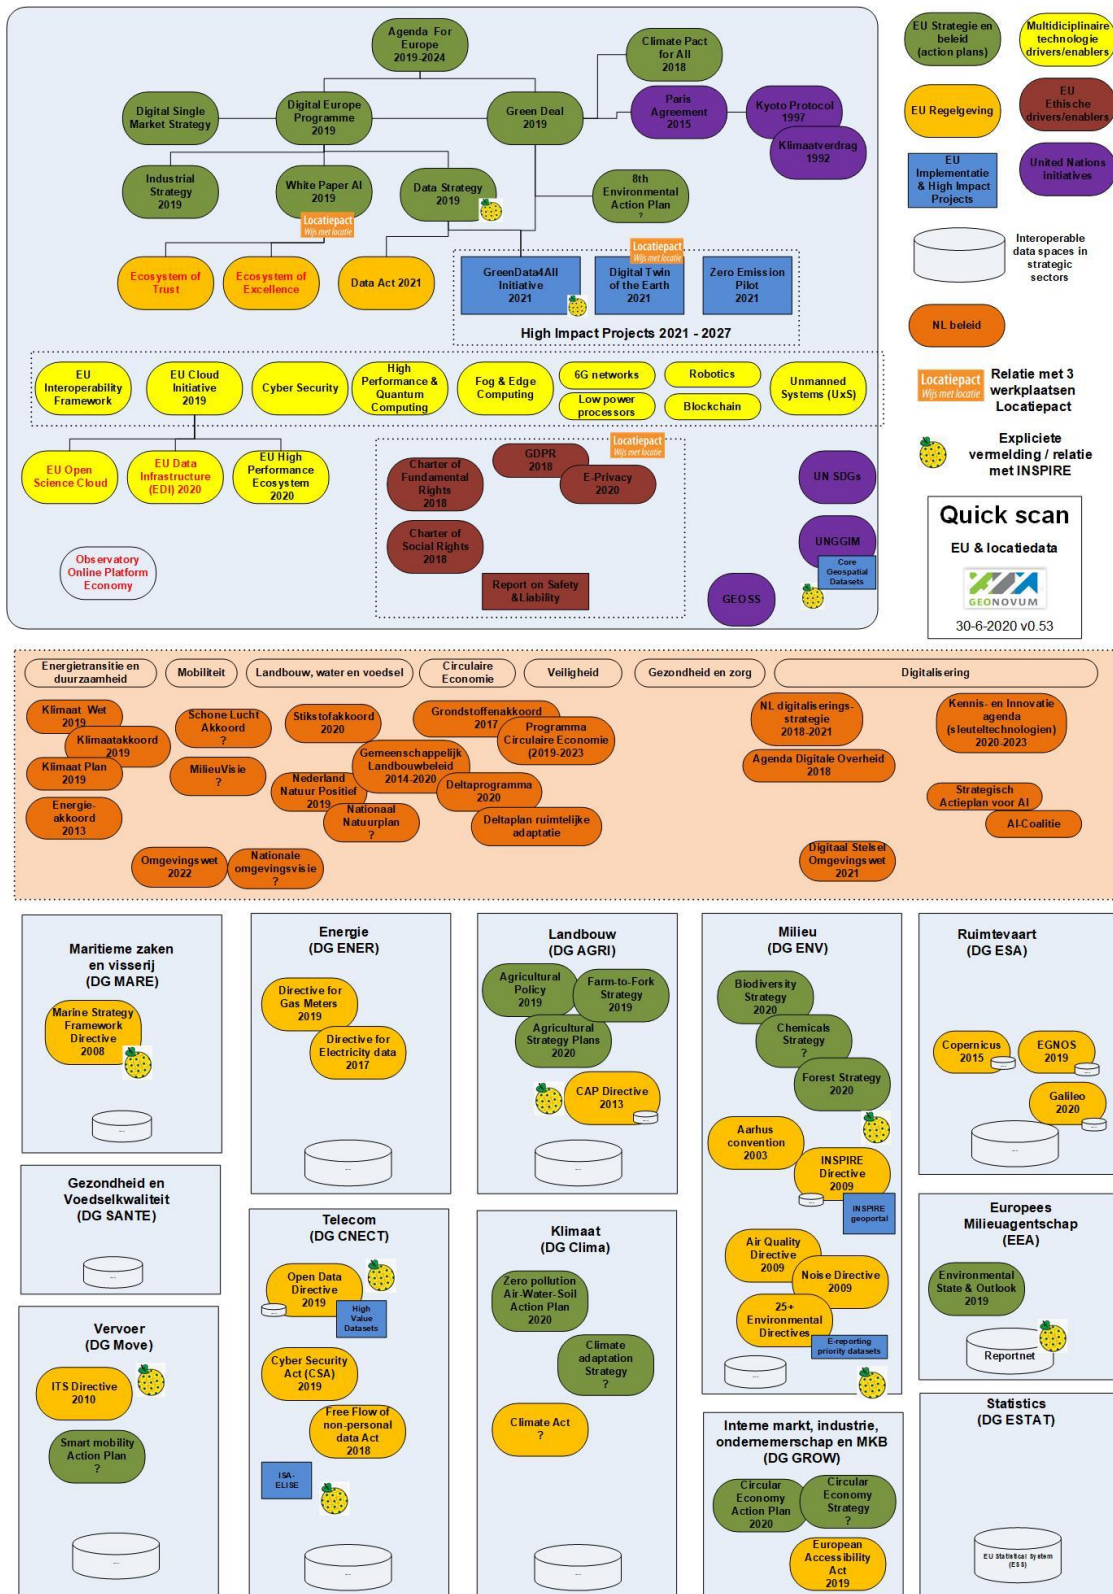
Agenda For Europe 2019-2024

Climate Pact for All 2018

Digital Single Market Strategy

Digital Europe Programme 2019

Green Deal 2019

Paris Agreement 2015

Kyoto Protocol 1997

Klimaatverdrag 1992

Industrial Strategy 2019

White Paper AI 2019

Locatiepact Wijs met locatie

Data Strategy 2019

8th Environmental Action Plan ?

Ecosystem of Trust

Ecosystem of Excellence

Data Act 2021

Locatiepact Wijs met locatie

GreenData4All Initiative 2021

Digital Twin of the Earth 2021

Zero Emission Pilot 2021

High Impact Projects 2021 - 2027

EU Interoperability Framework

EU Cloud Initiative 2019

Cyber Security

High Performance & Quantum Computing

Fog & Edge Computing

6G networks

Low power processors

Robotics

Blockchain

Unmanned Systems (UxS)

EU Open Science Cloud

EU Data Infrastructure (EDI) 2020

EU High Performance Ecosystem 2020

Locatiepact Wijs met locatie

GDPR 2018

Charter of Fundamental Rights 2018

E-Privacy 2020

Charter of Social Rights 2018

Report on Safety & Liability

UN SDGs

UNGGIM

Core Geospatial Datasets

GEOSS

Observatory Online Platform Economy

EU Strategie en beleid (action plans)

Multidiciplinaire technologie drivers/enablers

EU Regelgeving

EU Ethische drivers/enablers

EU Implementatie & High Impact Projects

United Nations initiatives

Interoperable data spaces in strategic sectors

NL beleid

Locatiepact Wijs met locatie Relatie met 3 werkplaatsen Locatiepact

Expliciete vermelding / relatie met INSPIRE

Quick scan

EU & locatiedata

GEONOVUM

30-6-2020 v0.53

Energietransitie en duurzaamheid

Mobiliteit

Landbouw, water en voedsel

Circulaire Economie

Veiligheid

Gezondheid en zorg

Digitalisering

Klimaat Wet 2019

Klimaatakkoord 2019

Klimaat Plan 2019

Energie-akkoord 2013

Schone Lucht Akkoord ?

MilieuVisie ?

Stikstofakkoord 2020

Grondstoffenakkoord 2017

Programma Circulaire Economie (2019-2023)

Gemeenschappelijk Landbouwbeleid 2014-2020

Nederland Natuur Positief 2019

Nationaal Natuurplan ?

Deltaprogramma 2020

Deltaplan ruimtelijke adaptatie

Omgevingswet 2022

Nationale omgevingsvisie ?

NL digitaliserings-strategie 2018-2021

Agenda Digitale Overheid 2018

Kennis- en Innovatie agenda (sleuteltechnologieën) 2020-2023

Strategisch Actieplan voor AI

AI-Coalitie

Digitaal Stelsel Omgevingswet 2021

Maritieme zaken en visserij (DG MARE)

Marine Strategy Framework Directive 2008

Energie (DG ENER)

Directive for Gas Meters 2019

Directive for Electricity data 2017

Landbouw (DG AGRI)

Agricultural Policy 2019

Farm-to-Fork Strategy 2019

Agricultural Strategy Plans 2020

CAP Directive 2013

Milieu (DG ENV)

Biodiversity Strategy 2020

Chemicals Strategy ?

Forest Strategy 2020

Aarhus convention 2003

INSPIRE Directive 2009

INSPIRE geoportal

Air Quality Directive 2009

Noise Directive 2009

25+ Environmental Directives

E-reporting priority datasets

Ruimtevaart (DG ESA)

Copernicus 2015

EGNOS 2019

Galileo 2020

Gezondheid en Voedselkwaliteit (DG SANTE)

Telecom (DG CNECT)

Open Data Directive 2019

High Value Datasets

Cyber Security Act (CSA) 2019

Free Flow of non-personal data Act 2018

ISA-ELISE

Klimaat (DG Clima)

Zero pollution Air-Water-Soil Action Plan 2020

Climate adaptation Strategy ?

Climate Act ?

Europees Milieuagentschap (EEA)

Environmental State & Outlook 2019

Reportnet

Vervoer (DG Move)

ITS Directive 2010

Smart mobility Action Plan ?

Interne markt, industrie, ondernemerschap en MKB (DG GROW)

Circular Economy Action Plan 2020

Circular Economy Strategy ?

European Accessibility Act 2019

Statistics (DG ESTAT)

EU Statistical System (ESS)